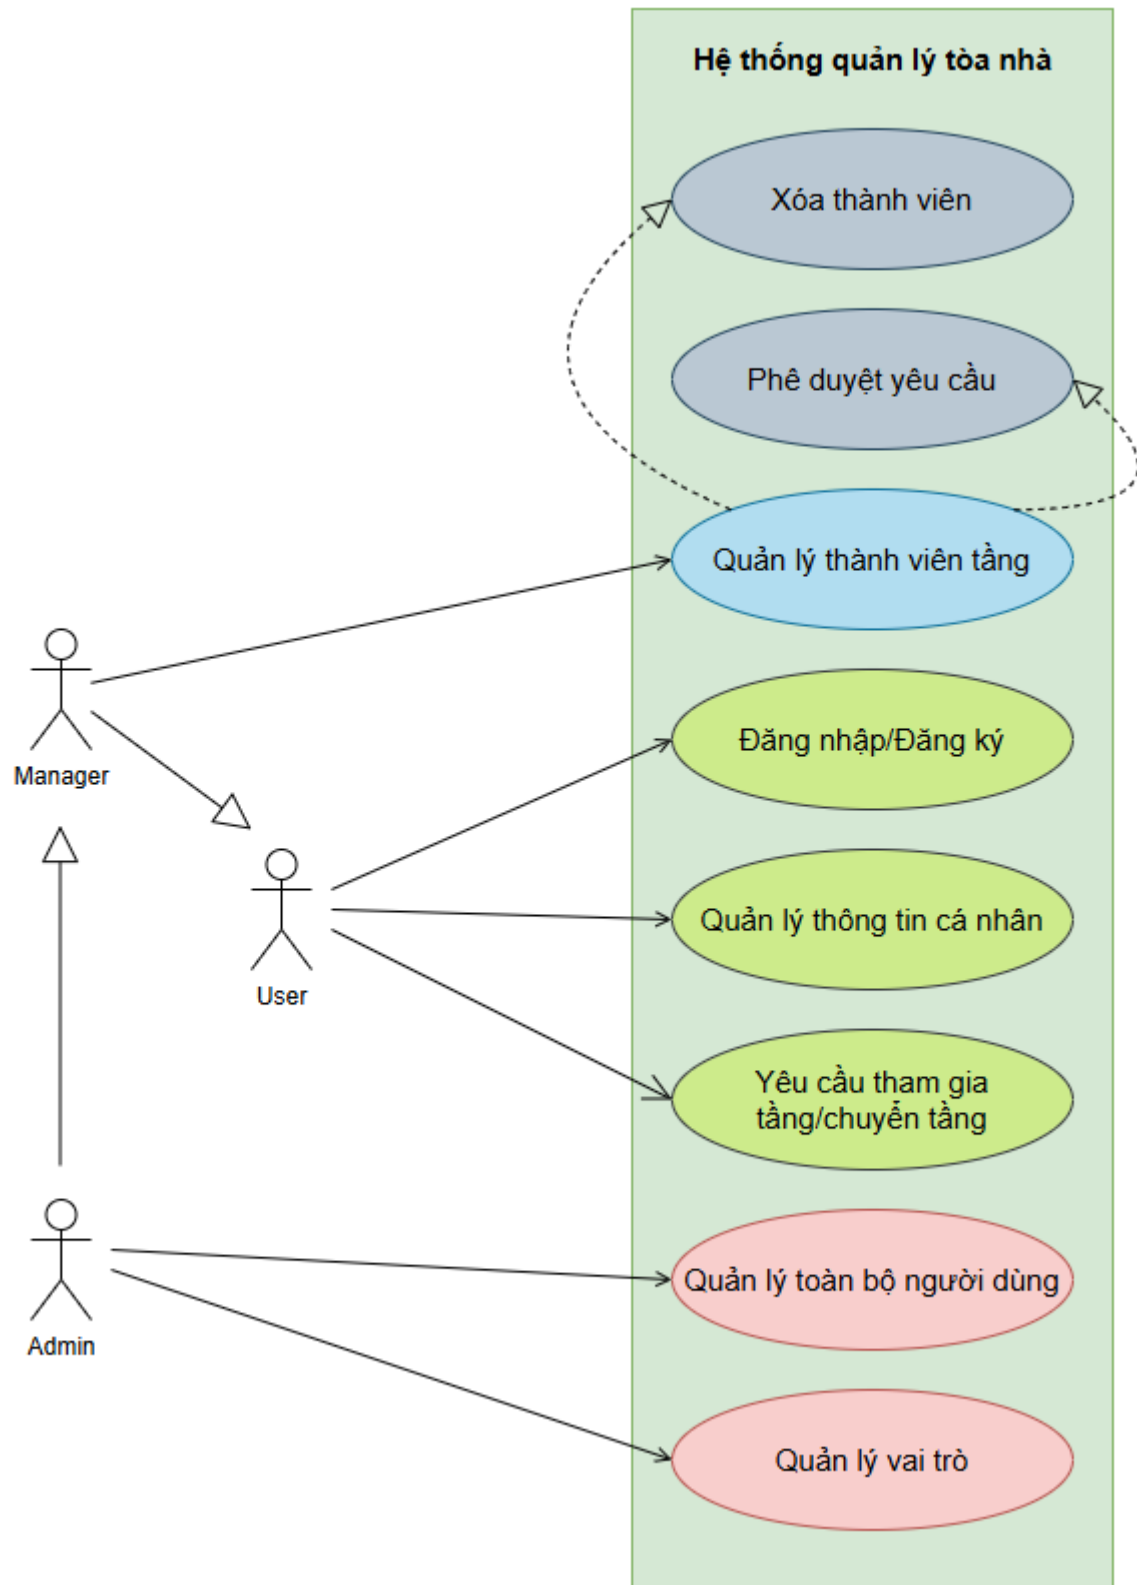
Hệ thống quản lý tòa nhà

Xóa thành viên

Phê duyệt yêu cầu

Quản lý thành viên tầng

Đăng nhập/Đăng ký

Quản lý thông tin cá nhân

Yêu cầu tham gia tầng/chuyển tầng

Quản lý toàn bộ người dùng

Quản lý vai trò

Manager

User

Admin